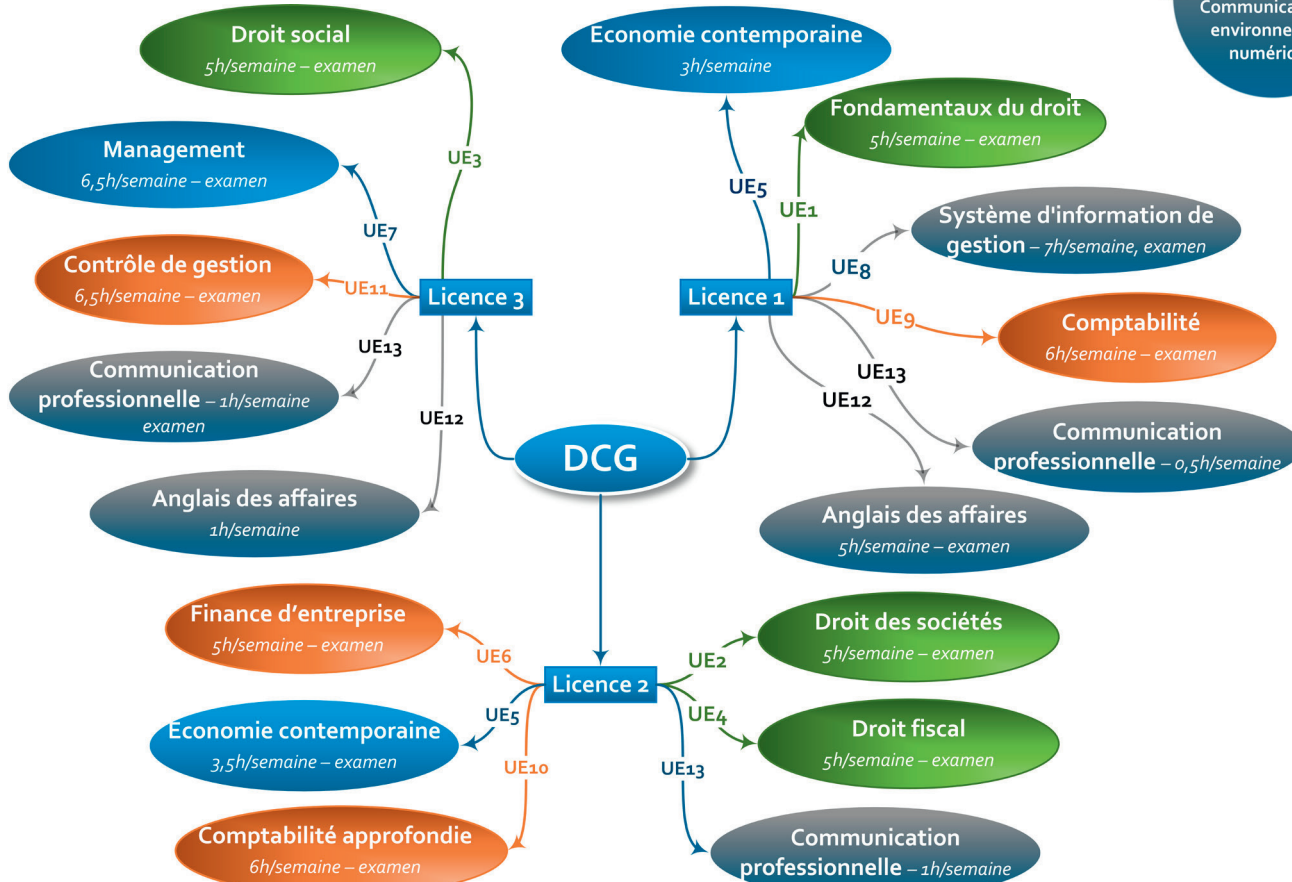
Droit social
5h/semaine – examen

Economie contemporaine
3h/semaine

Communica
environne
numéric

Management
6,5h/semaine – examen

Fondamentaux du droit
5h/semaine – examen

UE3

UE5

UE1

UE7

Système d'information de gestion – 7h/semaine, examen

UE8

Contrôle de gestion
6,5h/semaine – examen

UE11

Licence 3

Licence 1

UE9

Comptabilité
6h/semaine – examen

UE13

UE13

Communication professionnelle – 1h/semaine examen

UE12

UE12

Communication professionnelle – 0,5h/semaine

DCG

Anglais des affaires
1h/semaine

Anglais des affaires
5h/semaine – examen

Finance d'entreprise
5h/semaine – examen

Droit des sociétés
5h/semaine – examen

UE6

UE2

Licence 2

UE5

UE4

Economie contemporaine
3,5h/semaine – examen

Droit fiscal
5h/semaine – examen

UE10

UE13

Comptabilité approfondie
6h/semaine – examen

Communication professionnelle – 1h/semaine